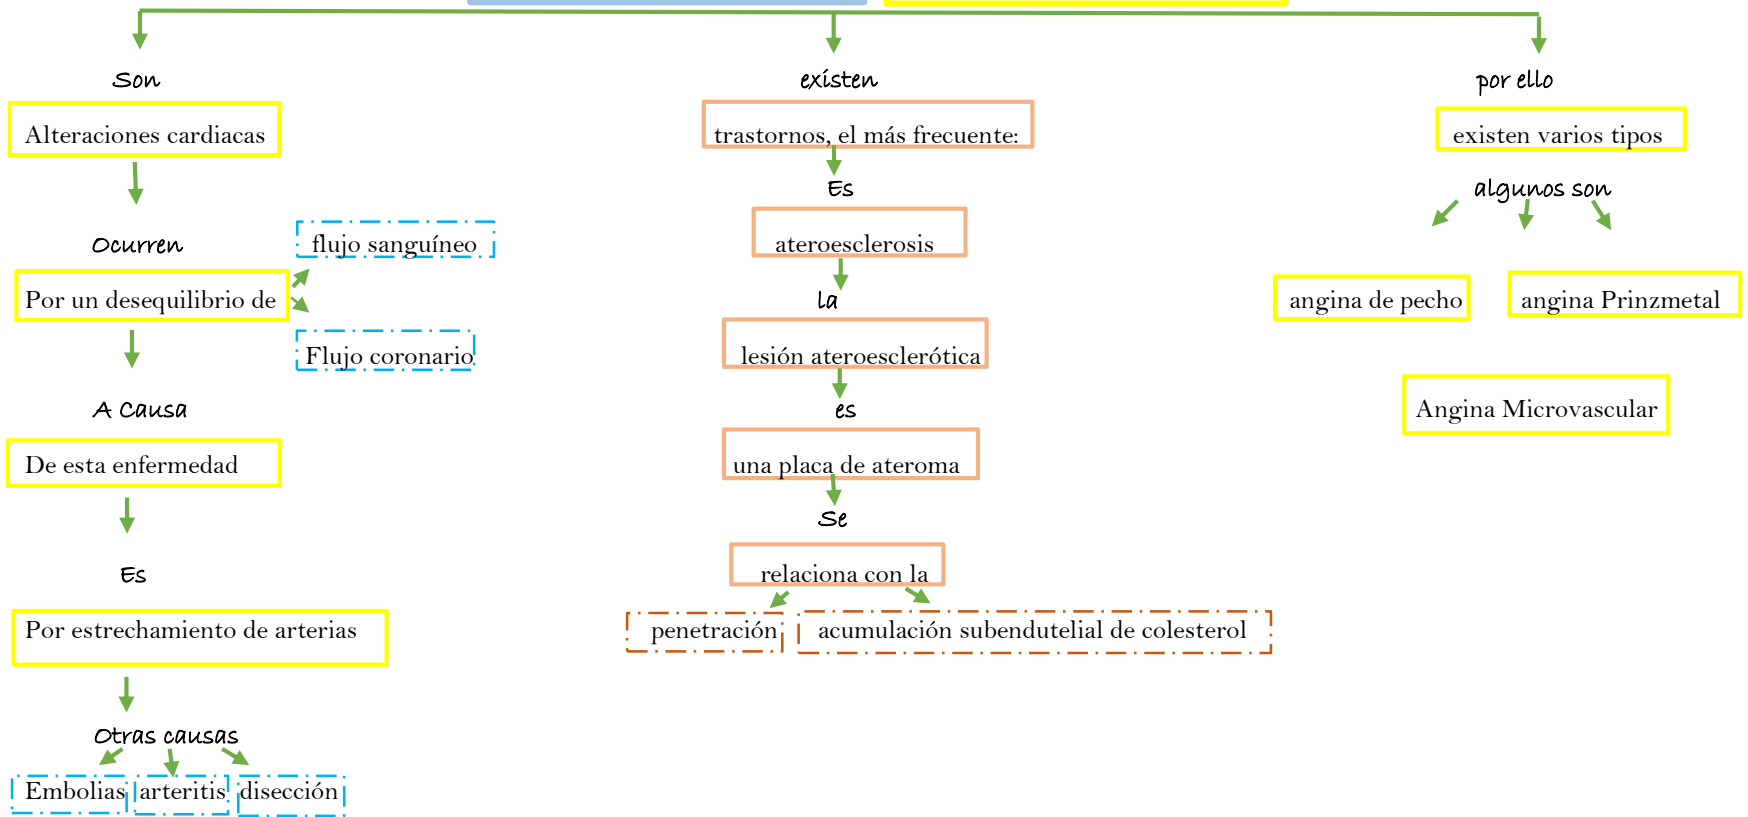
Son

Alteraciones cardiacas

Ocurren

Por un desequilibrio de

flujo sanguíneo

Flujo coronario

A Causa

De esta enfermedad

Es

Por estrechamiento de arterias

Otras causas

Embolias

arteritis

disección

existen

trastornos, el más frecuente:

Es

ateroesclerosis

la

lesión ateroesclerótica

es

una placa de ateroma

Se

relaciona con la

penetración

acumulación subendutelial de colesterol

por ello

existen varios tipos

algunos son

angina de pecho

angina Prinzmetal

Angina Microvascular